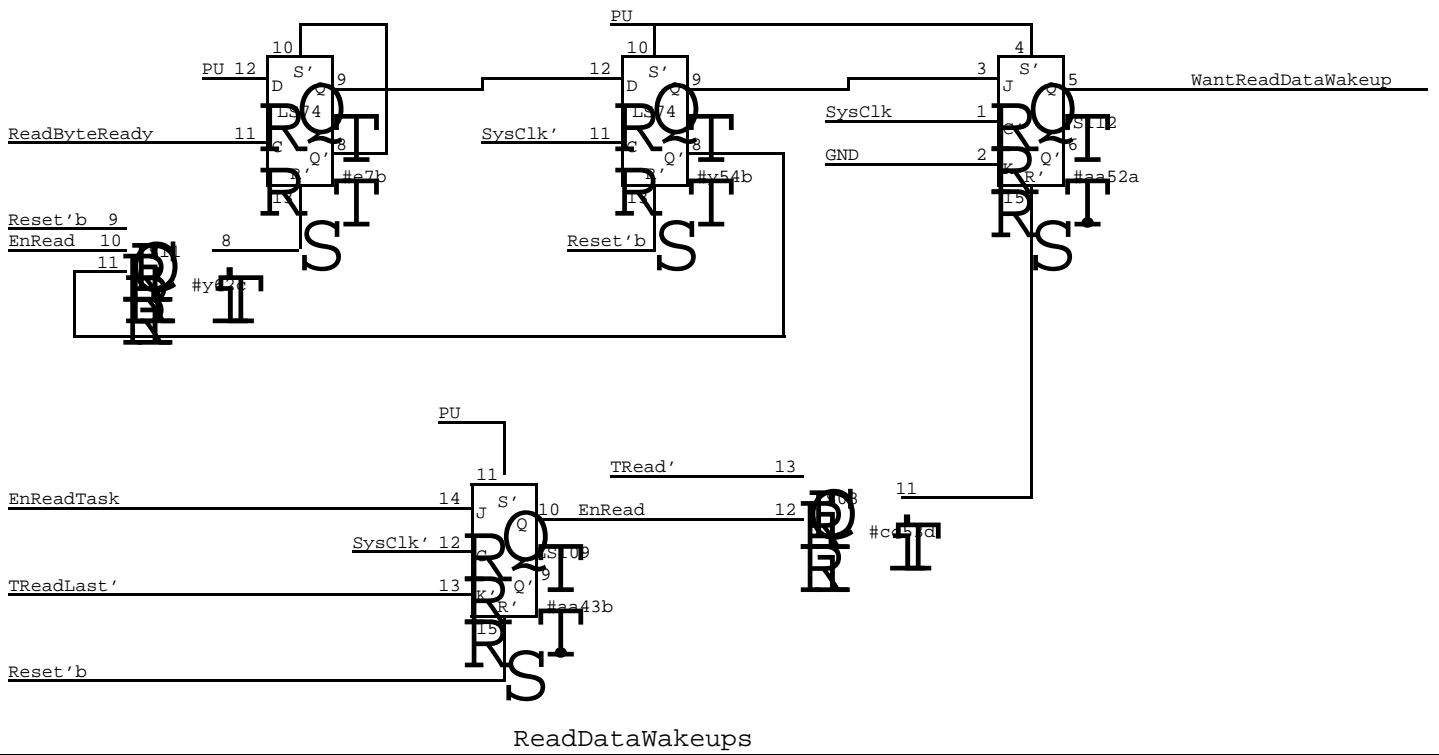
10
PU 12
S'
D
9
Q
LS74
ReadByteReady
11
C
8
Q'
R'
#e7b
13
Reset'b 9
EnRead 10
8
11
#y62c

PU
10
12
S'
D
9
Q
LS74
SysClk'
11
C
8
Q'
R'
#y54b
13
Reset'b

4
3
S'
J
5
Q
WantReadDataWakeup
SysClk
1
C
LS112
GND
2
K
6
Q'
R'
#aa52a
15

PU
11
EnReadTask
14
S'
J
10
Q
EnRead
SysClk' 12
C
LS109
TReadLast'
13
K'
9
Q'
R'
#aa43b
15
Reset'b

TRead'
13
12
11
#cd53d

ReadDataWakeups